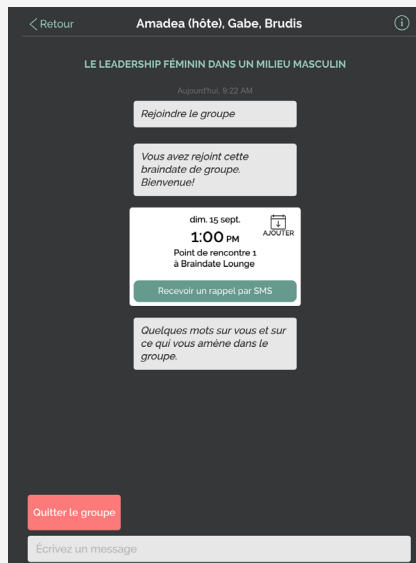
< Retour

Amadea (hôte), Gabe, Brudis

LE LEADERSHIP FÉMININ DANS UN MILIEU MASCULIN

Aujourd'hui, 9:22 AM

Rejoindre le groupe

Vous avez rejoint cette braindate de groupe. Bienvenue!

dim. 15 sept.

AJOUTER

1:00 PM

Point de rencontre 1 à Braindate Lounge

Recevoir un rappel par SMS

Quelques mots sur vous et sur ce qui vous amène dans le groupe.

Quitter le groupe

Écrivez un message